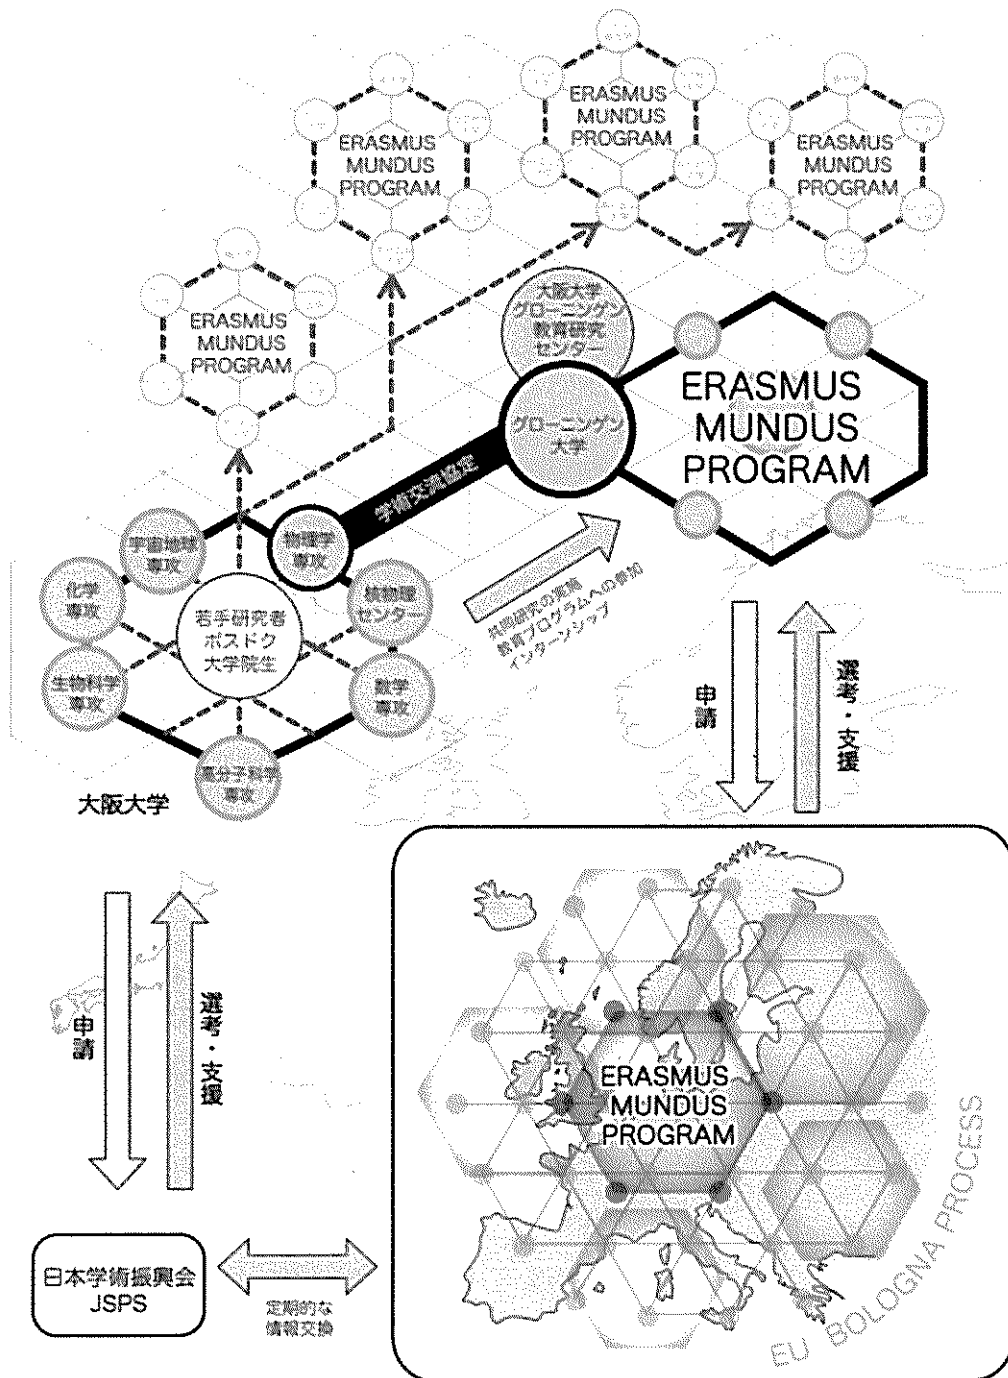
ERASMUS MUNDUS PROGRAM

ERASMUS MUNDUS PROGRAM

ERASMUS MUNDUS PROGRAM

ERASMUS MUNDUS PROGRAM

大阪大学グローニンゲン教育研究センター

グローニンゲン大学

ERASMUS MUNDUS PROGRAM

学術交流協定

宇宙地球専攻

物理学専攻

化学専攻

若手研究者 ポスドク 大学院生

核物理センター

生物科学専攻

数学専攻

高分子科学専攻

大阪大学

共同研究の実施 教育プログラムへの参加 インターンシップ

申請

選考・支援

申請

選考・支援

ERASMUS MUNDUS PROGRAM

日本学術振興会 JSPS

定期的な情報交換

EU BOLOGNA PROCESS